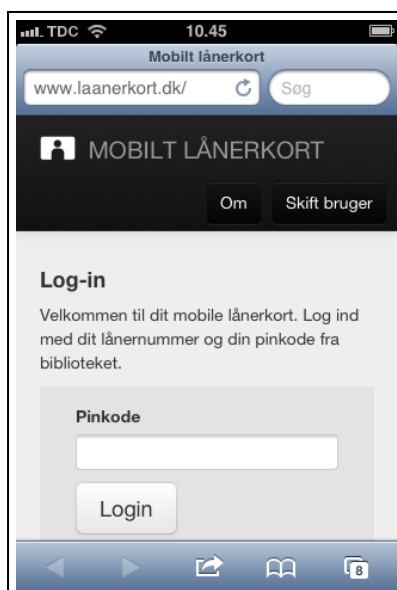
TDC 10.45

Mobilt lånerkort

www.laanerkort.dk/

Søg

MOBILT LÅNERKORT

Om

Skift bruger

Log-in

Velkommen til dit mobile lånerkort. Log ind med dit lånernummer og din pinkode fra biblioteket.

Pinkode

Login

8